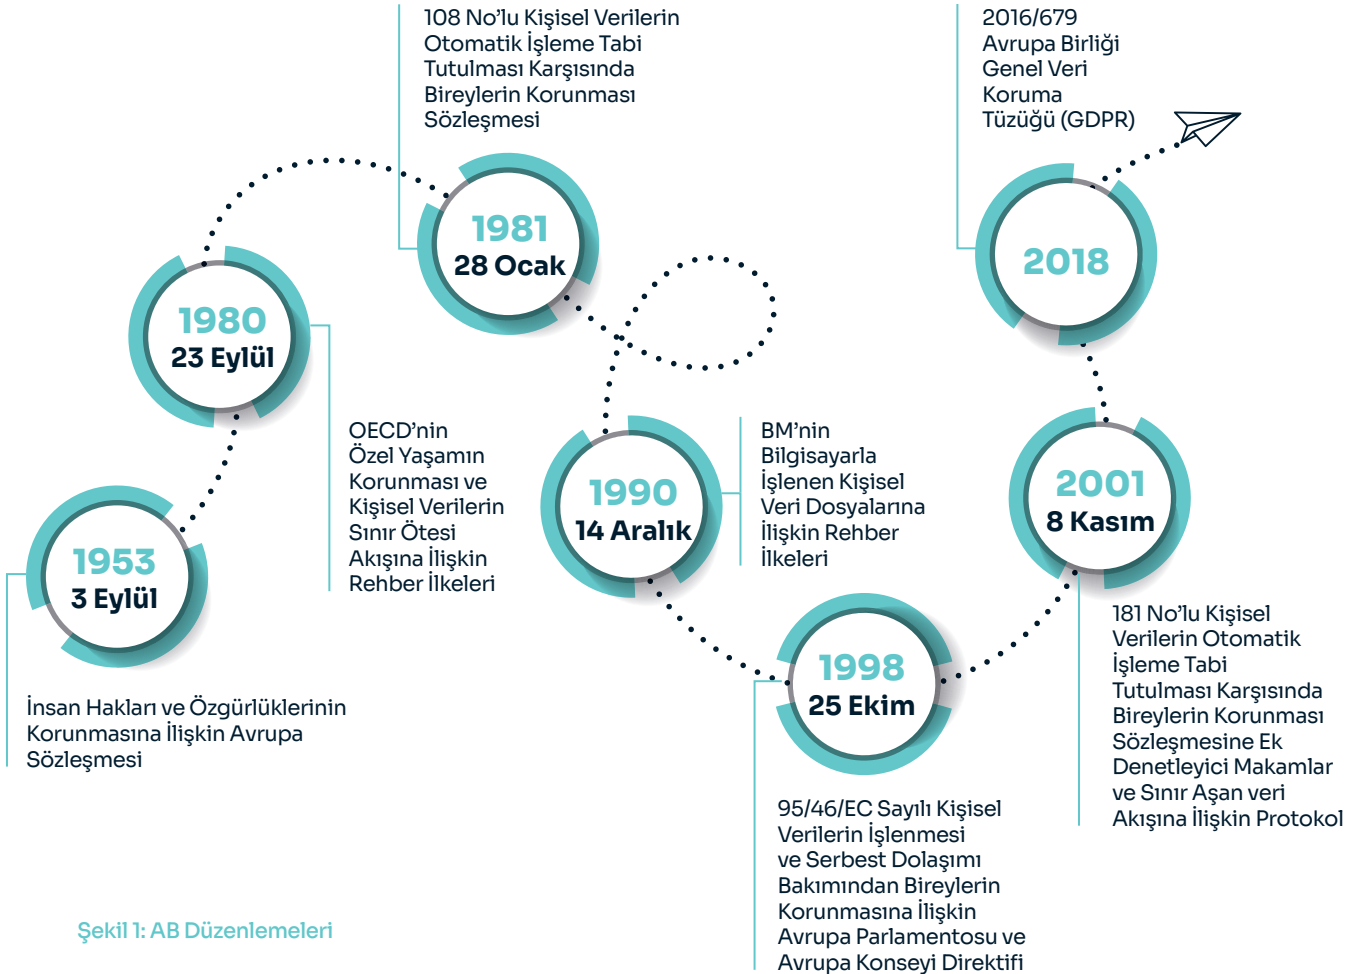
1953
3 Eylül

İnsan Hakları ve Özgürlüklerinin Korunmasına İlişkin Avrupa Sözleşmesi

1980
23 Eylül

OECD'nin Özel Yaşamın Korunması ve Kişisel Verilerin Sınır Ötesi Akışına İlişkin Rehber İlkeleri

1981
28 Ocak

108 No'lu Kişisel Verilerin Otomatik İşleme Tabi Tutulması Karşısında Bireylerin Korunması Sözleşmesi

1990
14 Aralık

BM'nin Bilgisayarla İşlenen Kişisel Veri Dosyalarına İlişkin Rehber İlkeleri

1998
25 Ekim

95/46/EC Sayılı Kişisel Verilerin İşlenmesi ve Serbest Dolaşımı Bakımından Bireylerin Korunmasına İlişkin Avrupa Parlamentosu ve Avrupa Konseyi Direktifi

2001
8 Kasım

181 No'lu Kişisel Verilerin Otomatik İşleme Tabi Tutulması Karşısında Bireylerin Korunması Sözleşmesine Ek Denetleyici Makamlar ve Sınır Aşan veri Akışına İlişkin Protokol

2018

2016/679 Avrupa Birliği Genel Veri Koruma Tüzüğü (GDPR)

Şekil 1: AB Düzenlemeleri